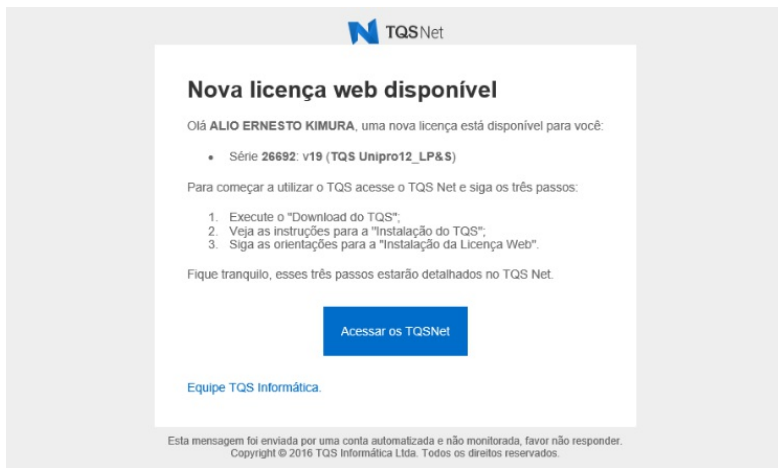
TQSNet

Nova licença web disponível

Olá ALIO ERNESTO KIMURA, uma nova licença está disponível para você:

- Série 26692: v19 (TQS Unipro12_LP&S)

Para começar a utilizar o TQS acesse o TQS Net e siga os três passos:

1. Execute o "Download do TQS";
2. Veja as instruções para a "Instalação do TQS";
3. Siga as orientações para a "Instalação da Licença Web".

Fique tranquilo, esses três passos estarão detalhados no TQS Net.

Acessar os TQSNet

Equipe TQS Informática.

Esta mensagem foi enviada por uma conta automatizada e não monitorada, favor não responder.
Copyright © 2016 TQS Informática Ltda. Todos os direitos reservados.